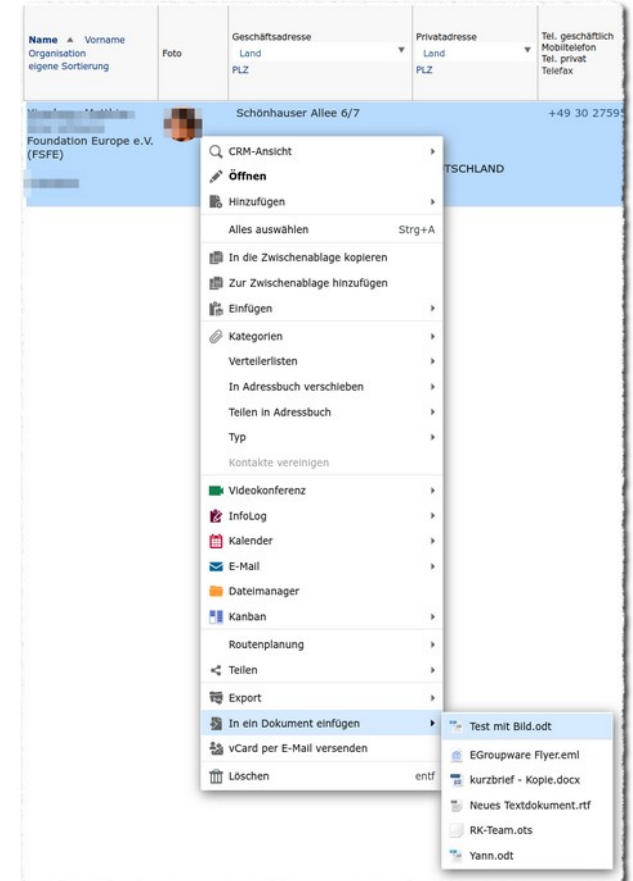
Name ▲ Vorname
Organisation
eigene Sortierung

Foto

Geschäftsadresse
Land
PLZ

Privatadresse
Land
PLZ

Tel. geschäftlich
Mobiltelefon
Tel. privat
Telefax

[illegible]
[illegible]
Foundation Europe e.V. (FSFE)
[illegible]

Schönhauser Allee 6/7

+49 30 27595

TSCHLAND

CRM-Ansicht
Öffnen
Hinzufügen
Alles auswählen Strg+A
In die Zwischenablage kopieren
Zur Zwischenablage hinzufügen
Einfügen
Kategorien
Verteilerlisten
In Adressbuch verschieben
Teilen in Adressbuch
Typ
Kontakte vereinigen
Videokonferenz
InfoLog
Kalender
E-Mail
Dateimanager
Kanban
Routenplanung
Teilen
Export
In ein Dokument einfügen
vCard per E-Mail versenden
Löschen entf

Test mit Bild.odt
EGroupware Flyer.eml
kurzbrief - Kopie.docx
Neues Textdokument.rtf
RK-Team.ots
Yann.odt